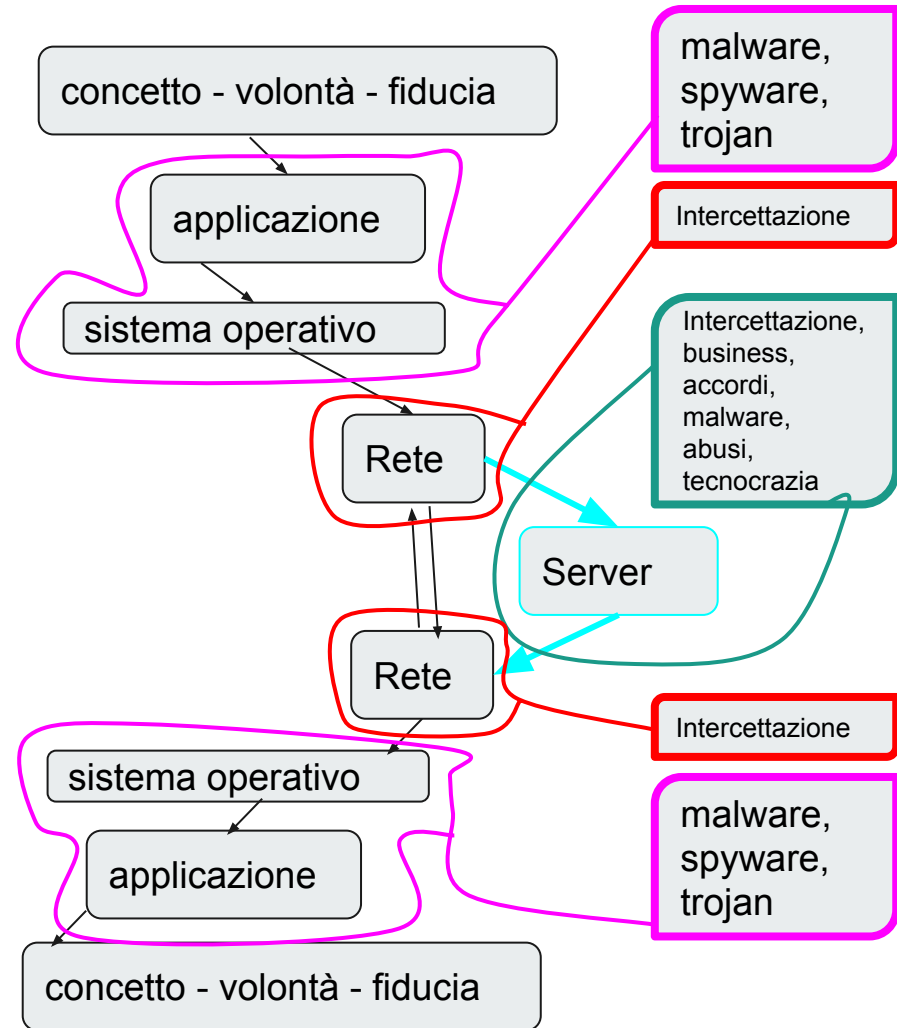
concetto - volontà - fiducia

malware, spyware, trojan

applicazione

Intercettazione

sistema operativo

Intercettazione, business, accordi, malware, abusi, tecnocrazia

Rete

Server

Rete

Intercettazione

sistema operativo

malware, spyware, trojan

applicazione

concetto - volontà - fiducia